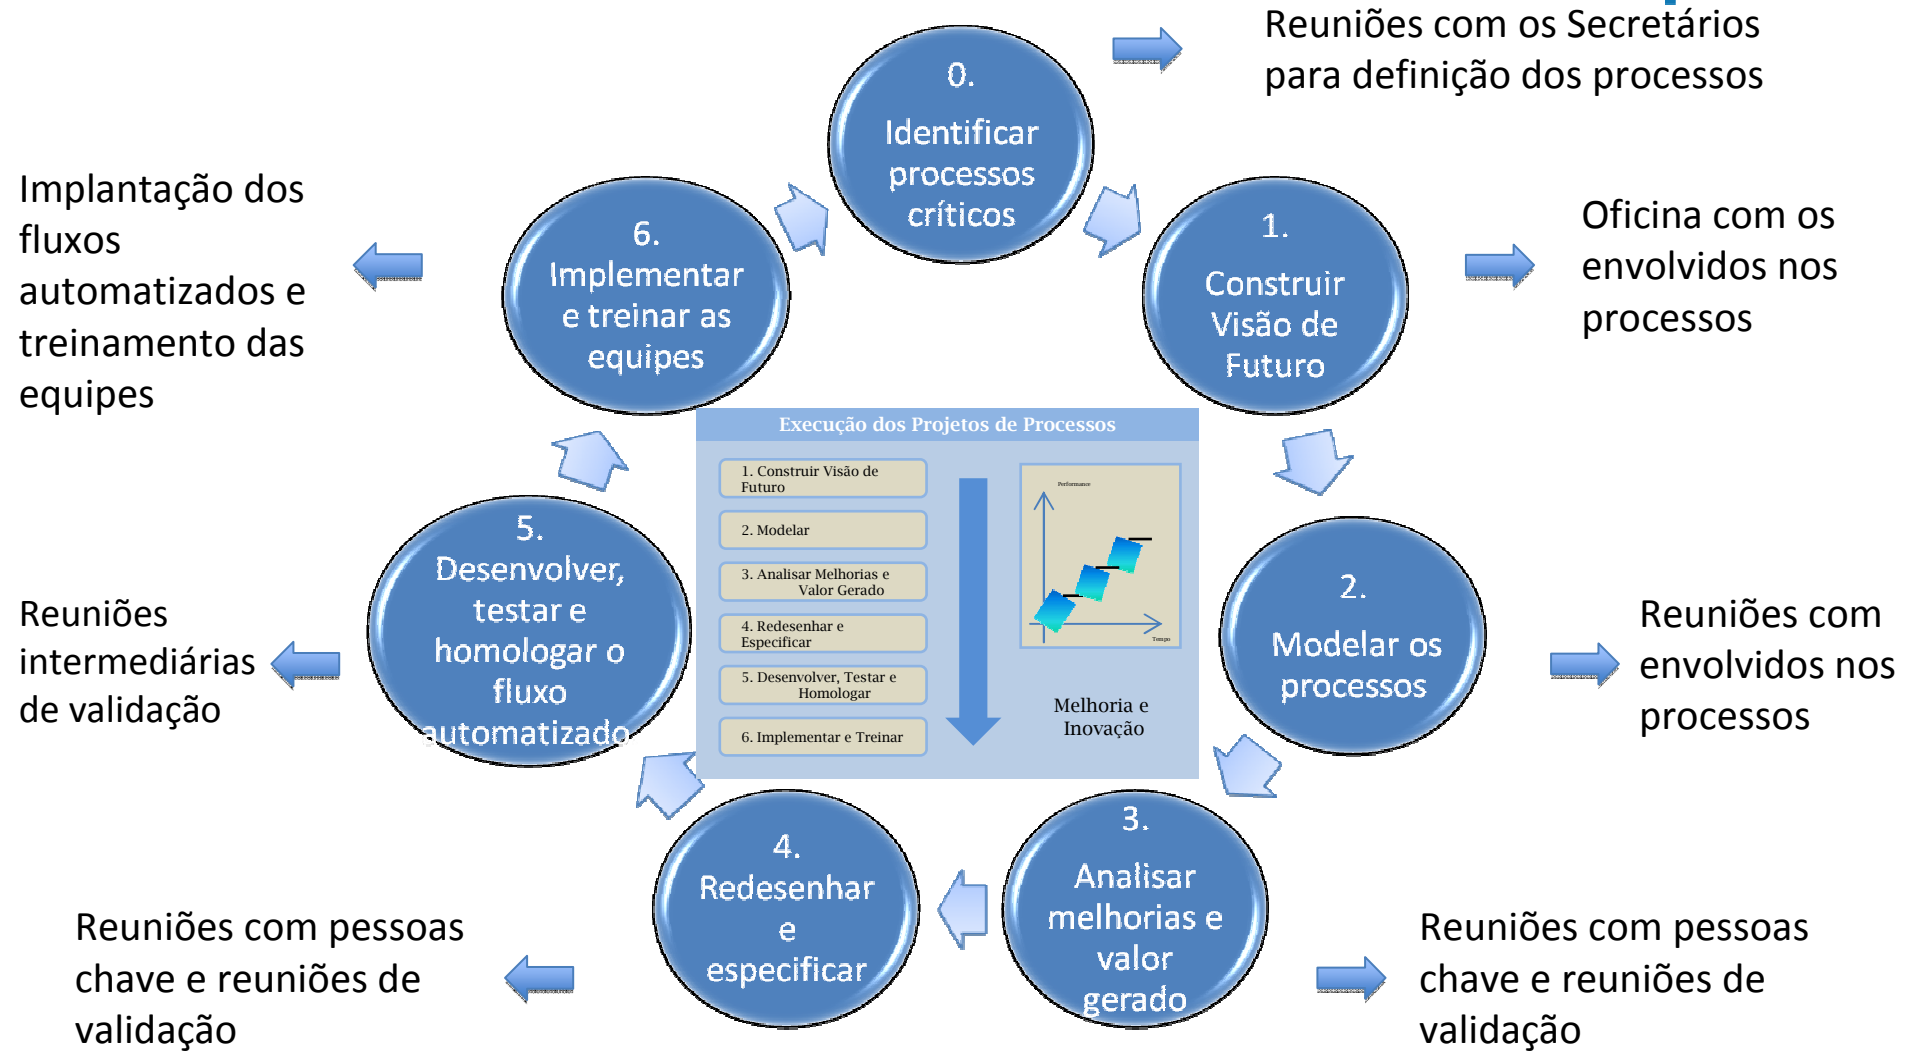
Reuniões com os Secretários para definição dos processos

0.
Identificar processos críticos

Implantação dos fluxos automatizados e treinamento das equipes

6.
Implementar e treinar as equipes

1.
Construir Visão de Futuro

Oficina com os envolvidos nos processos

Execução dos Projetos de Processos

1. Construir Visão de Futuro

2. Modelar

3. Analisar Melhorias e Valor Gerado

4. Redesenhar e Especificar

5. Desenvolver, Testar e Homologar

6. Implementar e Treinar

Performance

Tempo

Melhoria e Inovação

Reuniões intermediárias de validação

5.
Desenvolver, testar e homologar o fluxo automatizado

2.
Modelar os processos

Reuniões com envolvidos nos processos

4.
Redesenhar e especificar

3.
Analisar melhorias e valor gerado

Reuniões com pessoas chave e reuniões de validação

Reuniões com pessoas chave e reuniões de validação